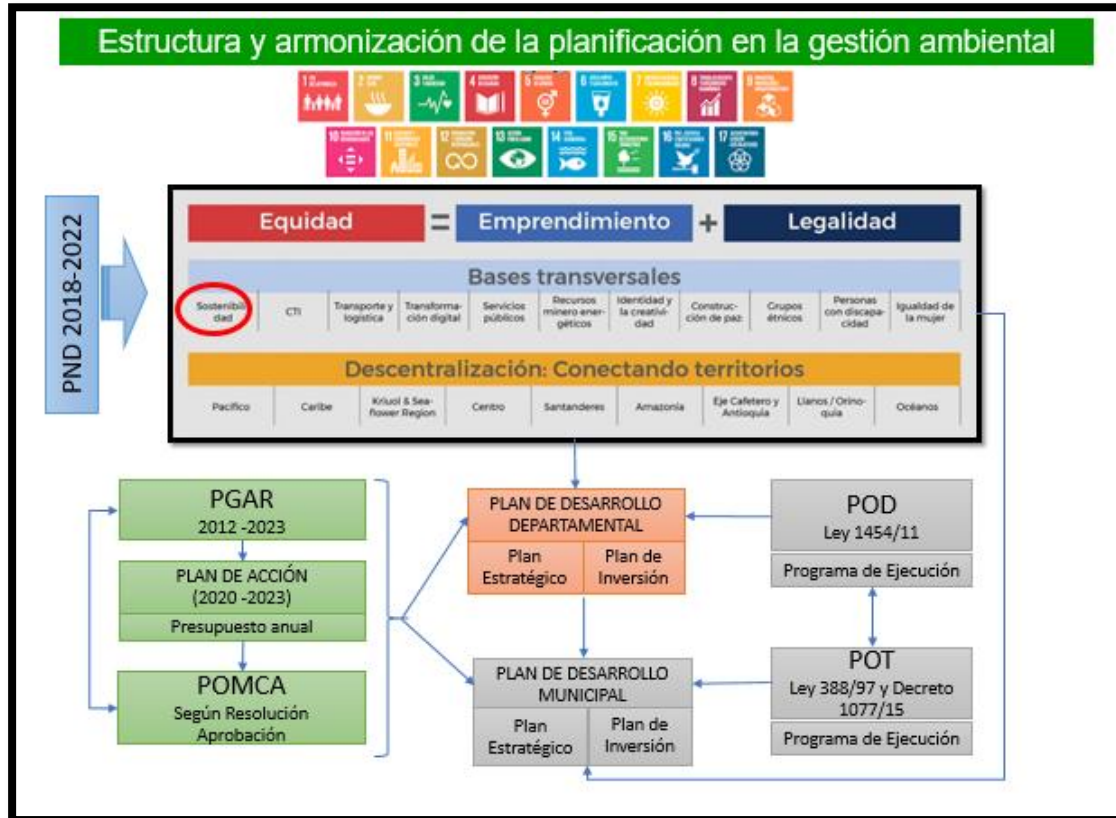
Estructura y armonización de la planificación en la gestión ambiental

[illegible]

PND 2018-2022

Equidad = Emprendimiento + Legalidad

Bases transversales

Sostenibilidad | CTI | Transporte y logística | Transformación digital | Servicios públicos | Recursos minero energéticos | Identidad y la creatividad | Construcción de paz | Grupos étnicos | Personas con discapacidad | Igualdad de la mujer

Descentralización: Conectando territorios

Pacífico | Caribe | Kriuol & Seaflower Region | Centro | Santanderes | Amazonía | Eje Cafetero y Antioquia | Llanos / Orinoquía | Océanos

PGAR
2012 -2023

PLAN DE ACCIÓN
(2020 -2023)
Presupuesto anual

POMCA
Según Resolución Aprobación

PLAN DE DESARROLLO DEPARTAMENTAL
Plan Estratégico | Plan de Inversión

PLAN DE DESARROLLO MUNICIPAL
Plan Estratégico | Plan de Inversión

POD
Ley 1454/11
Programa de Ejecución

POT
Ley 388/97 y Decreto 1077/15
Programa de Ejecución